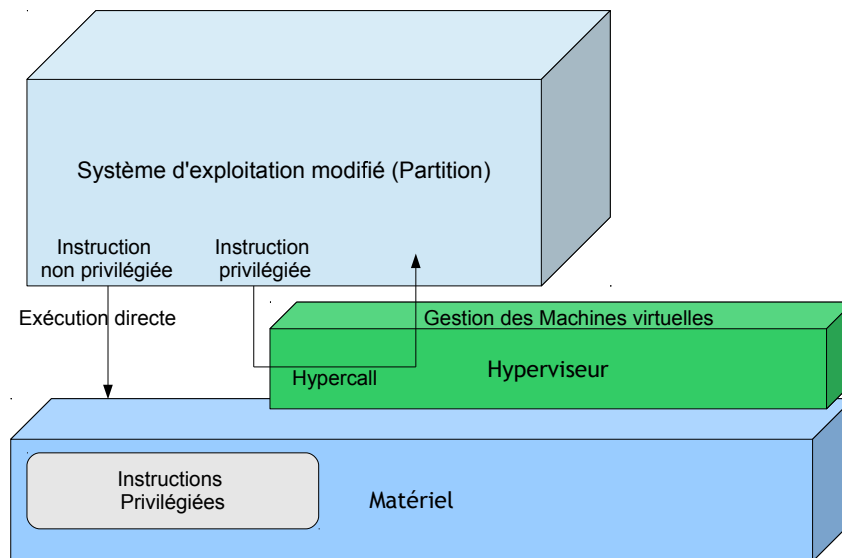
Système d'exploitation modifié (Partition)

Instruction non privilégiée

Instruction privilégiée

Exécution directe

Gestion des Machines virtuelles

Hypercall

Hyperviseur

Instructions Privilégiées

Matériel